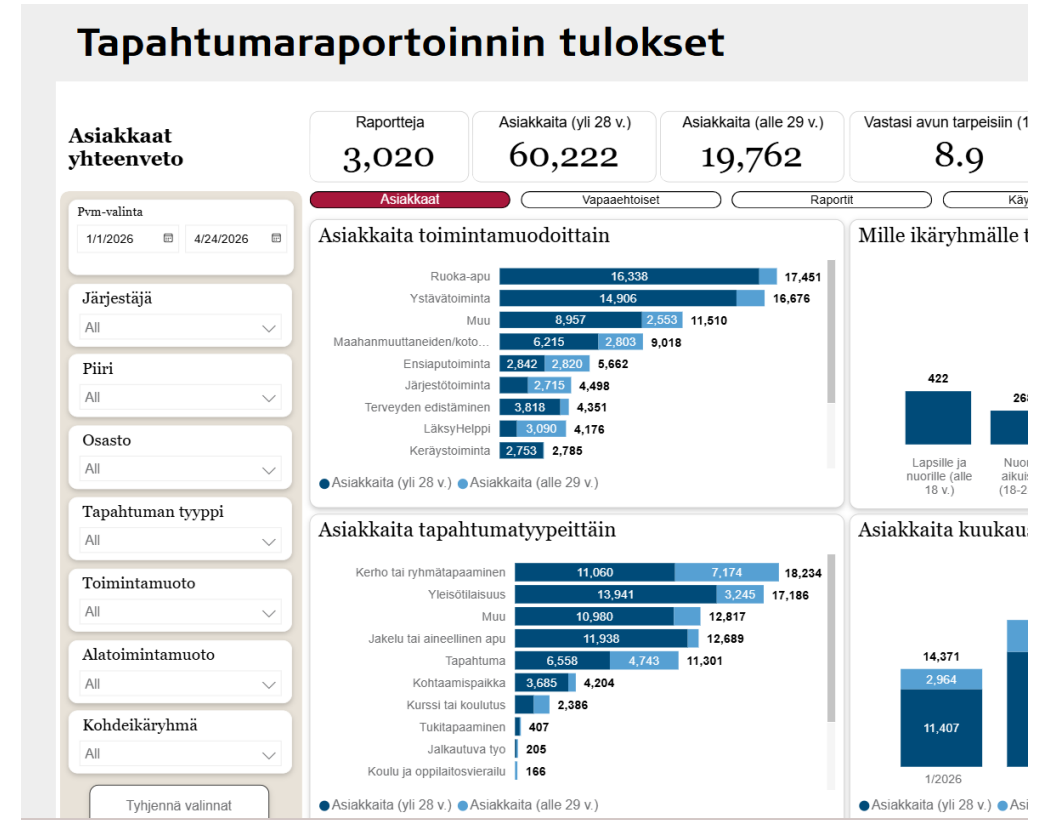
Tapahtumaraportoinnin tulokset

Asiakkaat yhteenveto

| Raportteja | Asiakkaita (yli 28 v.) | Asiakkaita (alle 29 v.) | Vastasi avun tarpeisiin (1 |
|---|---|---|---|
| 3,020 | 60,222 | 19,762 | 8.9 |

Asiakkaat
Vapaaehtoiset
Raportit
Käy

Pvm-valinta
1/1/2026
4/24/2026

Järjestäjä
All

Piiri
All

Osasto
All

Tapahtuman tyyppi
All

Toimintamuoto
All

Alatoimintamuoto
All

Kohdeikäryhmä
All

Tyhjennä valinnat

Asiakkaita toimintamuodoittain

| | Yli 28 v. | Alle 29 v. | Yhteensä |
|---|---|---|---|
| Ruoka-apu | 16,338 | | 17,451 |
| Ystävätoiminta | 14,906 | | 16,676 |
| Muu | 8,957 | 2,553 | 11,510 |
| Maahanmuuttaneiden/koto... | 6,215 | 2,803 | 9,018 |
| Ensiaputoiminta | 2,842 | 2,820 | 5,662 |
| Järjestötoiminta | | 2,715 | 4,498 |
| Terveyden edistäminen | 3,818 | | 4,351 |
| LäksyHelppi | | 3,090 | 4,176 |
| Keräystoiminta | 2,753 | | 2,785 |

Asiakkaita (yli 28 v.) Asiakkaita (alle 29 v.)

Mille ikäryhmälle t

422
26
Lapsille ja nuorille (alle 18 v.)
Nuor aikuis (18-2

Asiakkaita tapahtumatyypeittäin

| | Yli 28 v. | Alle 29 v. | Yhteensä |
|---|---|---|---|
| Kerho tai ryhmätapaaminen | 11,060 | 7,174 | 18,234 |
| Yleisötilaisuus | 13,941 | 3,245 | 17,186 |
| Muu | 10,980 | | 12,817 |
| Jakelu tai aineellinen apu | 11,938 | | 12,689 |
| Tapahtuma | 6,558 | 4,743 | 11,301 |
| Kohtaamispaikka | 3,685 | | 4,204 |
| Kurssi tai koulutus | | | 2,386 |
| Tukitapaaminen | | | 407 |
| Jalkautuva työ | | | 205 |
| Koulu ja oppilaitosvierailu | | | 166 |

Asiakkaita (yli 28 v.) Asiakkaita (alle 29 v.)

Asiakkaita kuukau

14,371
2,964
11,407
1/2026

Asiakkaita (yli 28 v.) Asi